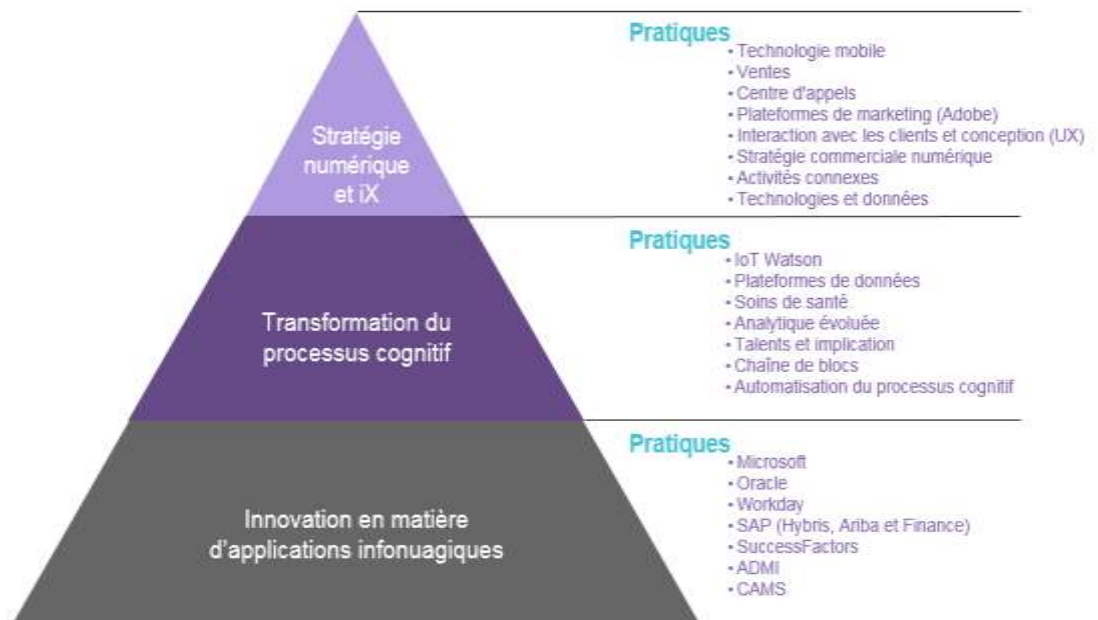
Stratégie numérique et iX

Pratiques
- Technologie mobile
- Ventes
- Centre d'appels
- Plateformes de marketing (Adobe)
- Interaction avec les clients et conception (UX)
- Stratégie commerciale numérique
- Activités connexes
- Technologies et données

Transformation du processus cognitif

Pratiques
- IoT Watson
- Plateformes de données
- Soins de santé
- Analytique évoluée
- Talents et implication
- Chaîne de blocs
- Automatisation du processus cognitif

Innovation en matière d'applications infonuagiques

Pratiques
- Microsoft
- Oracle
- Workday
- SAP (Hybris, Ariba et Finance)
- SuccessFactors
- ADMI
- CAMS